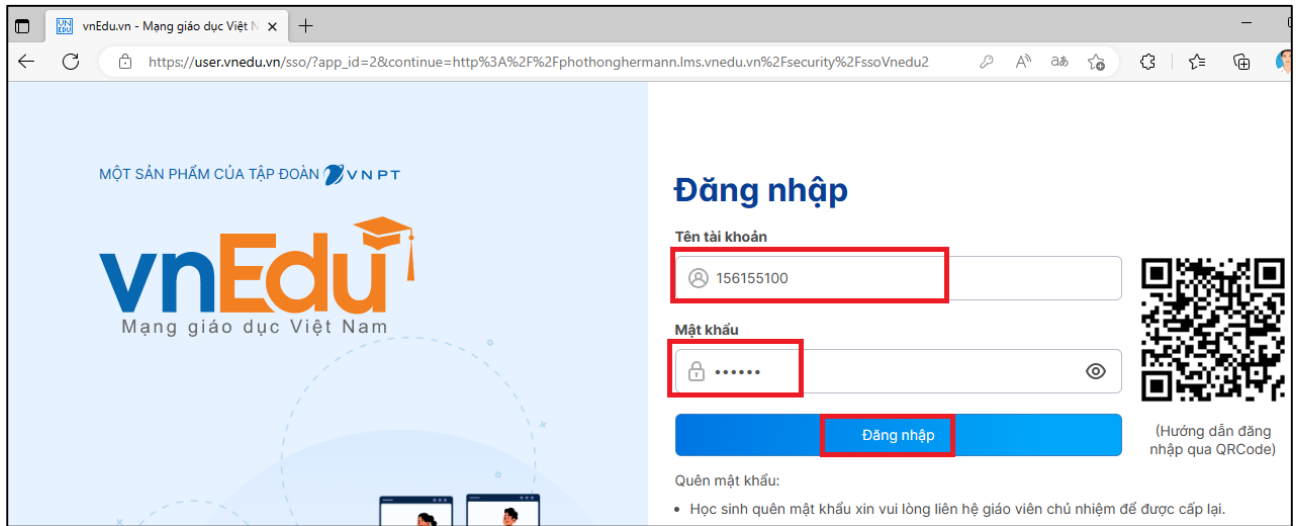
vnEdu.vn - Mạng giáo dục Việt N

https://user.vnedu.vn/sso/?app_id=2&continue=http%3A%2F%2Fphothonghermann.lms.vnedu.vn%2Fsecurity%2FssoVnedu2

MỘT SẢN PHẨM CỦA TẬP ĐOÀN VNPT

vnEdu
Mạng giáo dục Việt Nam

Đăng nhập

Tên tài khoản
156155100

Mật khẩu
••••••

Đăng nhập

(Hướng dẫn đăng nhập qua QRCode)

Quên mật khẩu:

• Học sinh quên mật khẩu xin vui lòng liên hệ giáo viên chủ nhiệm để được cấp lại.